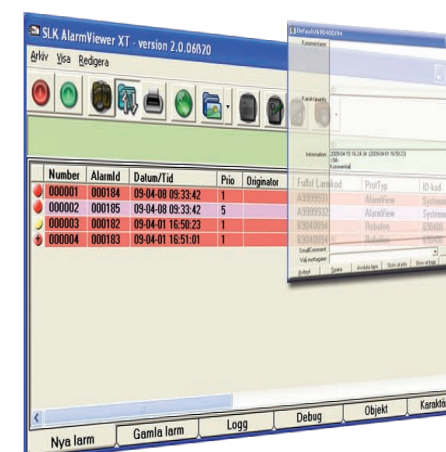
SLK AlarmViewer XT - version 2.0.06f120

Arkiv Visa Redigera

| Number | AlarmId | Datum/Tid | Prio | Originator |
|---|---|---|---|---|
| 000001 | 000184 | 09-04-08 09:33:42 | 1 | |
| 000002 | 000185 | 09-04-08 09:33:42 | 5 | |
| 000003 | 000182 | 09-04-01 16:50:23 | 1 | |
| 000004 | 000183 | 09-04-01 16:51:01 | 1 | |

Nya larm | Gamla larm | Logg | Debug | Objekt | Karakt

Default0904000094

Kommentarer

Kvittering

Information 2009-04-15 16:24:34 (2009-04-01 16:50:23)

Kommentar

| Fullst Larmkod | PlotTyp | ID-kod |
|---|---|---|
| A3999931 | AlarmView | System |
| A3999932 | AlarmView | System |
| S3040034 | Robolon | S3040 |
| S3040034 | Robolon | S3040 |

SmallComment

Välj mottagare

Avbryt | Spara | Avsluta larm | Skriv ut info | Skriv ut logg